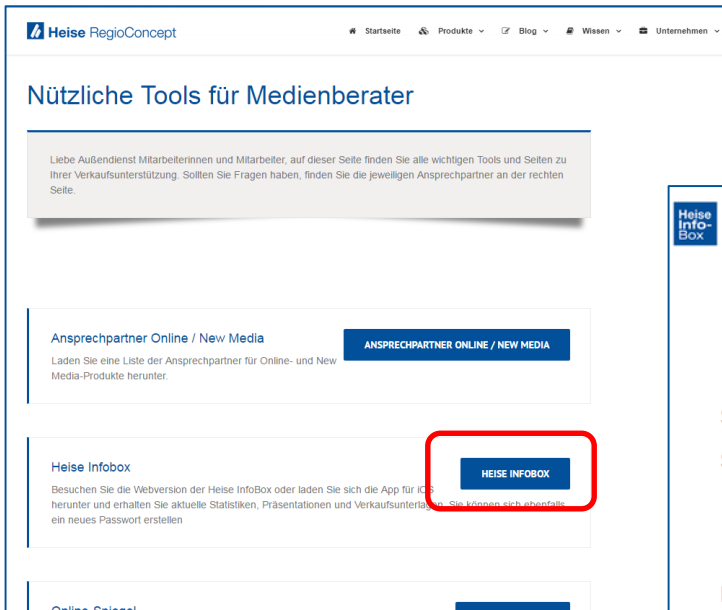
Heise RegioConcept

Startseite Produkte Blog Wissen Unternehmen

Nützliche Tools für Medienberater

Liebe Außendienst Mitarbeiterinnen und Mitarbeiter, auf dieser Seite finden Sie alle wichtigen Tools und Seiten zu Ihrer Verkaufsunterstützung. Sollten Sie Fragen haben, finden Sie die jeweiligen Ansprechpartner an der rechten Seite.

Heise Info-Box

Ansprechpartner Online / New Media

Laden Sie eine Liste der Ansprechpartner für Online- und New Media-Produkte herunter.

ANSPRECHPARTNER ONLINE / NEW MEDIA

Heise Infobox

HEISE INFOBOX

Besuchen Sie die Webversion der Heise InfoBox oder laden Sie sich die App für iOS herunter und erhalten Sie aktuelle Statistiken, Präsentationen und Verkaufsunterlagen. Sie können sich ebenfalls ein neues Passwort erstellen

Online Spiegel